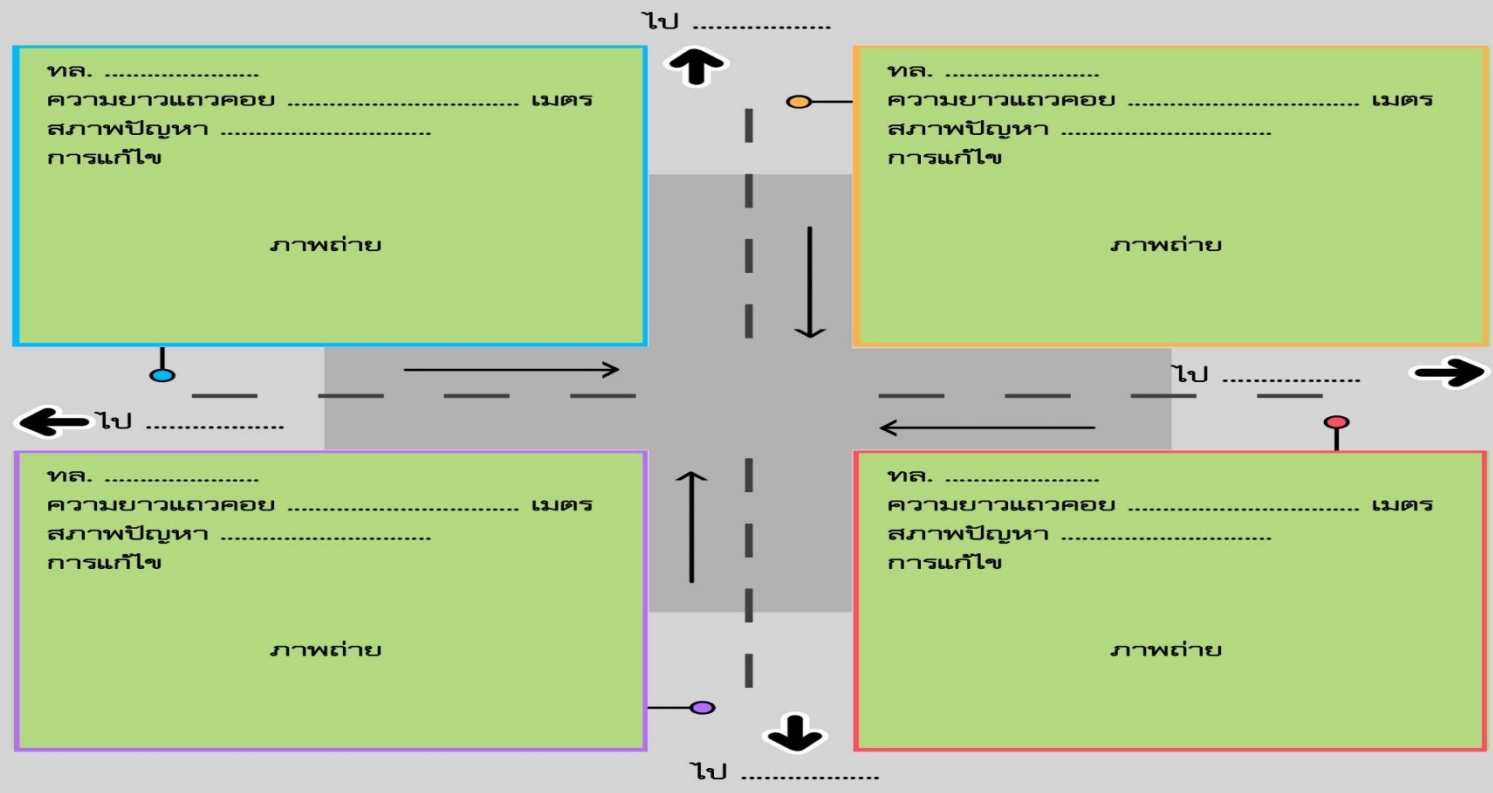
ไป ..................

ทล. ......................
ความยาวแถวคอย .................................. เมตร
สภาพปัญหา ..............................
การแก้ไข

ภาพถ่าย

ทล. ......................
ความยาวแถวคอย .................................. เมตร
สภาพปัญหา ..............................
การแก้ไข

ภาพถ่าย

ไป ..................

ไป ..................

ทล. ......................
ความยาวแถวคอย .................................. เมตร
สภาพปัญหา ..............................
การแก้ไข

ภาพถ่าย

ทล. ......................
ความยาวแถวคอย .................................. เมตร
สภาพปัญหา ..............................
การแก้ไข

ภาพถ่าย

ไป ..................